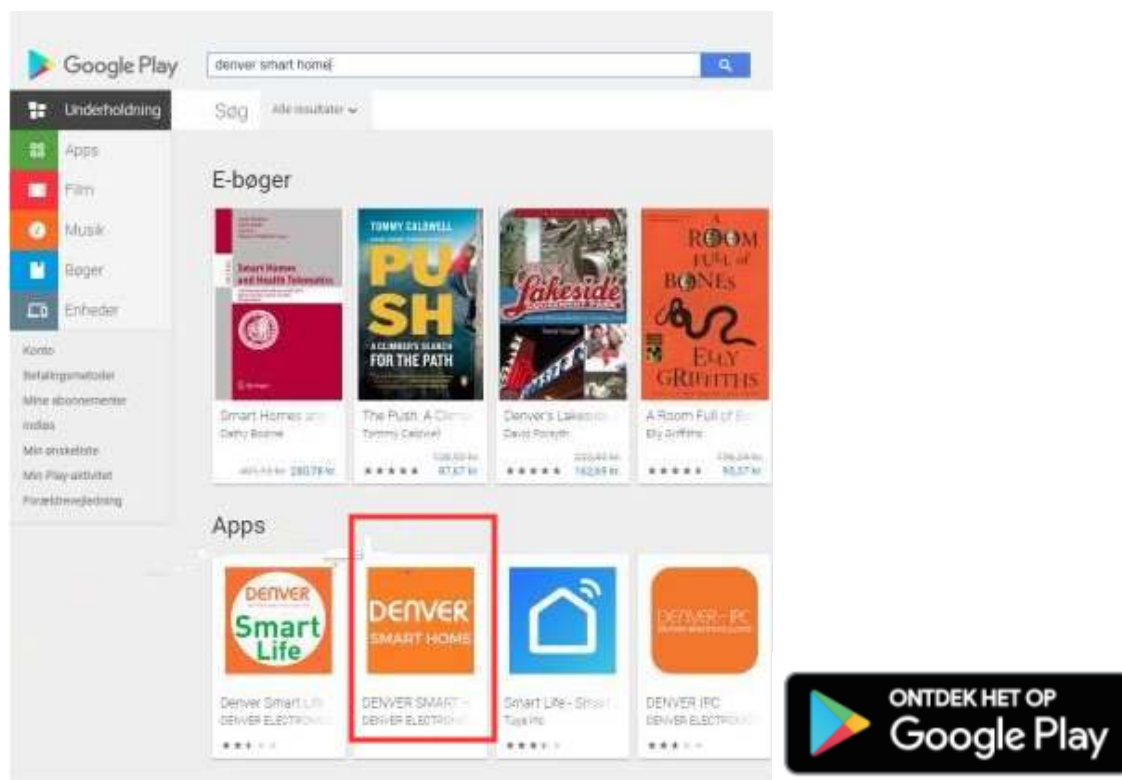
Google Play
denver smart home

Underholdning
Apps
Film
Musik
Bøger
Enheder

Konto
Betalingsmetoder
Mine abonnementer
Indløs
Min ønskeliste
Min Play-aktivitet
Forældrevejledning

Søg
Alle resultater

E-bøger

Smart Homes and Health Telematics
Smart Homes and
Cathy Bodine
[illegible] 280,78 kr

TOMMY CALDWELL
PUSH
A CLIMBER'S SEARCH FOR THE PATH
The Push: A Climb
Tommy Caldwell
★★★★★ 87,67 kr

Lakeside
Denver's Lakeside
David Forsyth
★★★★★ 162,69 kr

A ROOM FULL of BONES
ELLY GRIFFITHS
A Room Full of Bo
Elly Griffiths
★★★★★ 50,37 kr

Apps

DENVER Smart Life
Denver Smart Life
DENVER ELECTRONICS

DENVER SMART HOME
DENVER SMART
DENVER ELECTRONICS

Smart Life - Smart
Tuya Inc

DENVER IPC
DENVER IPC
DENVER ELECTRONICS

ONTDEK HET OP
Google Play